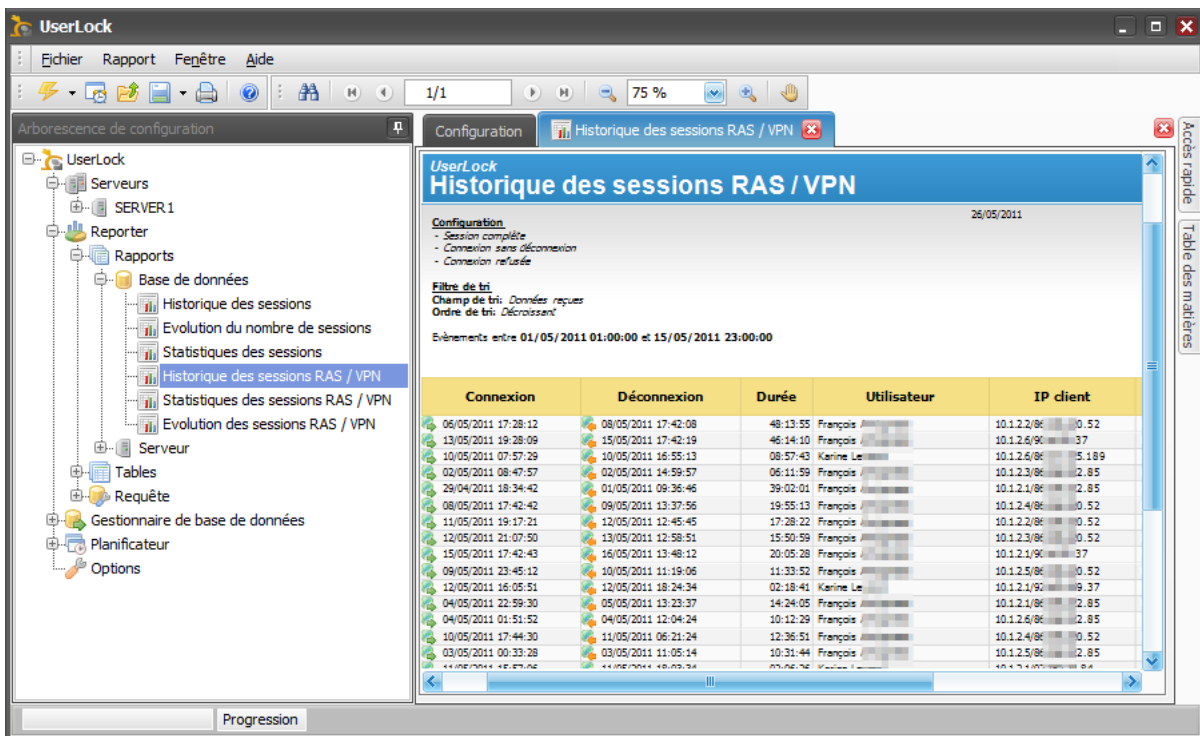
UserLock

Fichier Rapport Fenêtre Aide

1/1 75 %

Arborescence de configuration

UserLock
Serveurs
SERVER1
Reporter
Rapports
Base de données
Historique des sessions
Evolution du nombre de sessions
Statistiques des sessions
Historique des sessions RAS / VPN
Statistiques des sessions RAS / VPN
Evolution des sessions RAS / VPN
Serveur
Tables
Requête
Gestionnaire de base de données
Planificateur
Options

Configuration | Historique des sessions RAS / VPN

Accès rapide
Table des matières

UserLock
Historique des sessions RAS / VPN

26/05/2011

Configuration
- Session complète
- Connexion sans déconnexion
- Connexion refusée

Filtre de tri
Champ de tri: Données reçues
Ordre de tri: Décroissant

Evènements entre 01/05/2011 01:00:00 et 15/05/2011 23:00:00

| Connexion | Déconnexion | Durée | Utilisateur | IP client |
|---|---|---|---|---|
| 06/05/2011 17:28:12 | 08/05/2011 17:42:08 | 48:13:55 | François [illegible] | 10.1.2.2/8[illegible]0.52 |
| 13/05/2011 19:28:09 | 15/05/2011 17:42:19 | 46:14:10 | François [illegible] | 10.1.2.6/9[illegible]37 |
| 10/05/2011 07:57:29 | 10/05/2011 16:55:13 | 08:57:43 | Karine Le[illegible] | 10.1.2.6/8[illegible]5.189 |
| 02/05/2011 08:47:57 | 02/05/2011 14:59:57 | 06:11:59 | François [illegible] | 10.1.2.3/8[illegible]2.85 |
| 29/04/2011 18:34:42 | 01/05/2011 09:36:46 | 39:02:01 | François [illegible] | 10.1.2.1/8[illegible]2.85 |
| 08/05/2011 17:42:42 | 09/05/2011 13:37:56 | 19:55:13 | François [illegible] | 10.1.2.4/8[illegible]0.52 |
| 11/05/2011 19:17:21 | 12/05/2011 12:45:45 | 17:28:22 | François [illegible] | 10.1.2.2/8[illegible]0.52 |
| 12/05/2011 21:07:50 | 13/05/2011 12:58:51 | 15:50:59 | François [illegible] | 10.1.2.3/8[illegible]0.52 |
| 15/05/2011 17:42:43 | 16/05/2011 13:48:12 | 20:05:28 | François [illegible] | 10.1.2.1/9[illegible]37 |
| 09/05/2011 23:45:12 | 10/05/2011 11:19:06 | 11:33:52 | François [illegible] | 10.1.2.5/8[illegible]0.52 |
| 12/05/2011 16:05:51 | 12/05/2011 18:24:34 | 02:18:41 | Karine Le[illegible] | 10.1.2.1/9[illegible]9.37 |
| 04/05/2011 22:59:30 | 05/05/2011 13:23:37 | 14:24:05 | François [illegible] | 10.1.2.1/8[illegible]2.85 |
| 04/05/2011 01:51:52 | 04/05/2011 12:04:24 | 10:12:29 | François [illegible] | 10.1.2.6/8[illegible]2.85 |
| 10/05/2011 17:44:30 | 11/05/2011 06:21:24 | 12:36:51 | François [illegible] | 10.1.2.4/8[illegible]0.52 |
| 03/05/2011 00:33:28 | 03/05/2011 11:05:14 | 10:31:44 | François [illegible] | 10.1.2.5/8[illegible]2.85 |
| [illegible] | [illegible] | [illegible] | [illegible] | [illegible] |

Progression